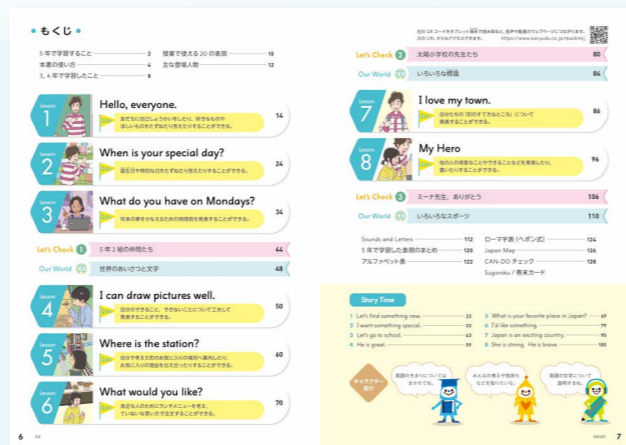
もくじ

5年で学習すること 2
本書の使い方 4
3, 4年で学習したこと 8
授業で使える20の表現 10
主な登場人物 12

Lesson 1 Hello, everyone.
友だちに自己しょうかいをしたり，好きなものや ほしいものをたずね合ったりすることができる。 14

Lesson 2 When is your special day?
誕生日や特別な日をたずね合うことができる。 24

Lesson 3 What do you have on Mondays?
将来の夢をかなえるための時間割を発表することができる。 34

Let's Check 1 5年1組の仲間たち 44

Our World 世界のあいさつと文字 48

Lesson 4 I can draw pictures well.
自分のできることや，できないことについて工夫して 発表することができる。 50

Lesson 5 Where is the station?
自分で考えた町のお店に入りの場所へ案内したり，お気に入りの理由を伝えたりすることができる。 60

Lesson 6 What would you like?
友だちのためにランチメニューを考え，ていねいな言い方で注文することができる。 70

右の QR コードをタブレット端末で読み取ると，音声や動画のウェブページにつながります。
QR コードからアクセスできます。 https://www.kairyudo.co.jp/...

Let's Check 2 大阪小学校の先生たち 80

Our World いろいろな職業 84

Lesson 7 I love my town.
自分たちの「町のすてきなところ」について 発表することができる。 86

Lesson 8 My Hero
他の人の得意なことや，できることなどを発表したり，書いたりすることができる。 96

Let's Check 3 ミーナ先生，ありがとう 106

Our World いろいろなスポーツ 110

Sounds and Letters 112
5年で学習した表現のまとめ 118
アルファベット表 122
ローマ字表（ヘボン式） 124
Japan Map 126
CAN-DO チェック 128
Sugoroku / 単語カード

Story Time
1 Let's find something new. 23
2 I want something special. 33
3 Let's go to school. 43
4 He is great. 59
5 What is your favorite place in Japan? 69
6 I'd like something. 79
7 Japan is an exciting country. 95
8 She is shining. He is brave. 105

キャラクター紹介
英語の音声についてはまかせてね。
みんなの考えや気持ちなどを知りたいな。
英語の文字について説明するね。

6
7